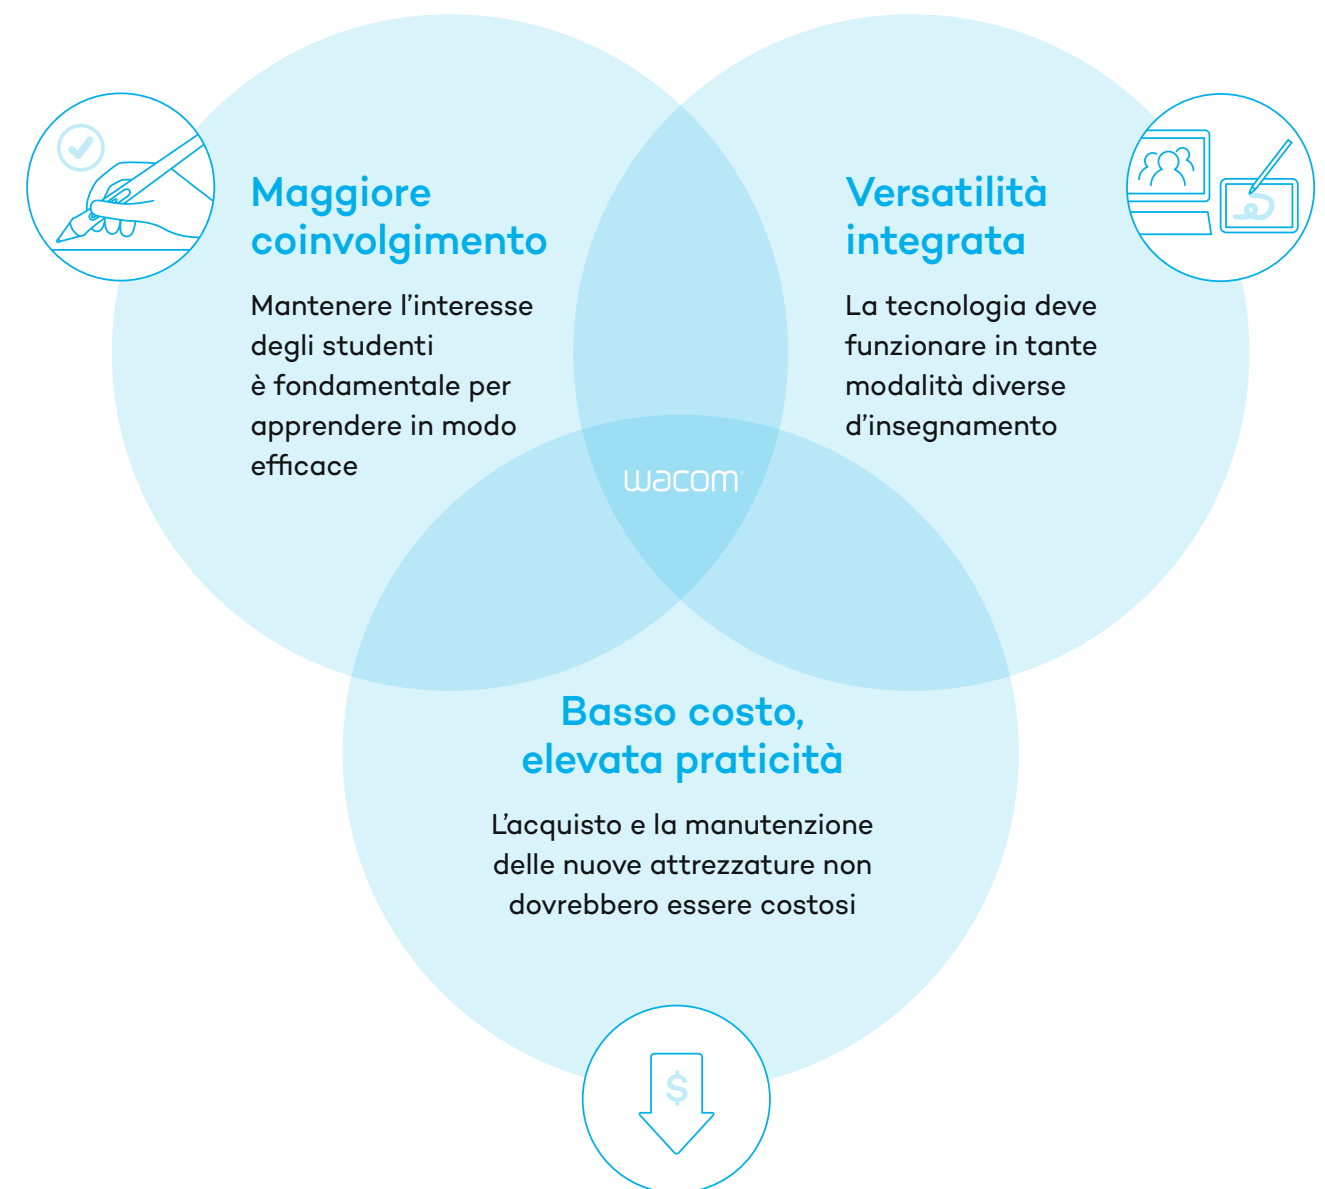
Maggiore coinvolgimento

Mantenere l'interesse degli studenti è fondamentale per apprendere in modo efficace

Versatilità integrata

La tecnologia deve funzionare in tante modalità diverse d'insegnamento

wacom

Basso costo, elevata praticità

L'acquisto e la manutenzione delle nuove attrezzature non dovrebbero essere costosi

$